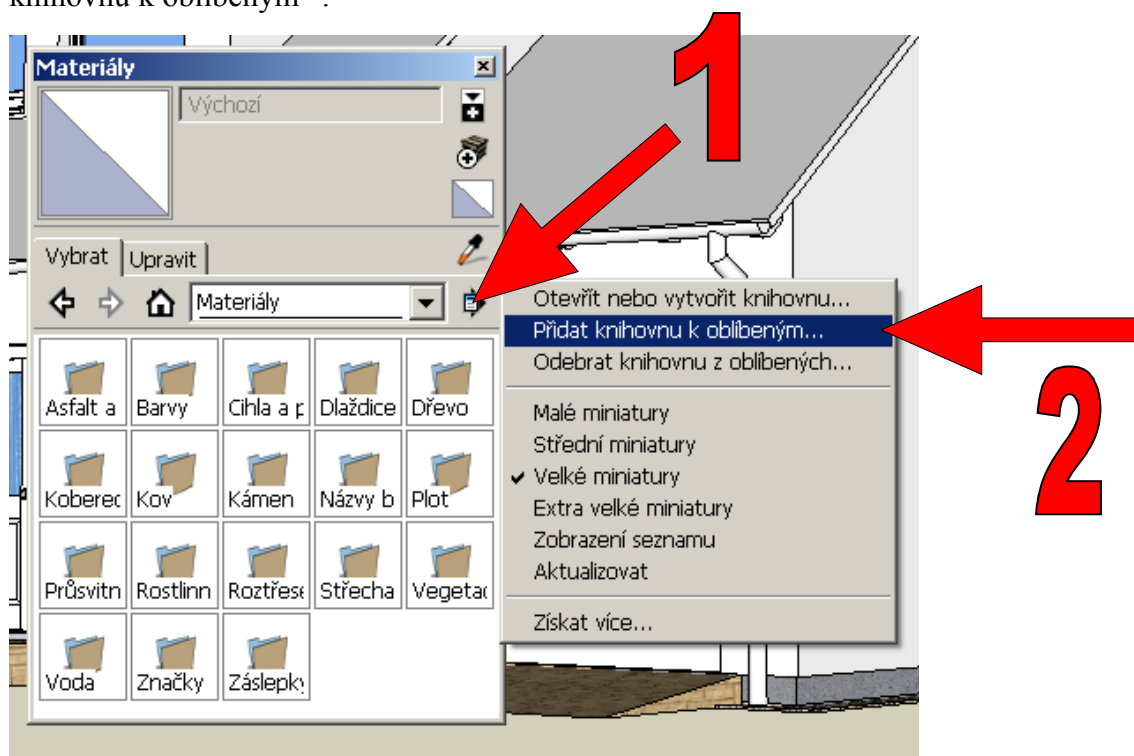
knihovnu k oblíbeným".

Materiály

Výchozí

Vybrat | Upravit

Materiály

| Asfalt a | Barvy | Cihla a p | Dlaždice | Dřevo |
|---|---|---|---|---|
| Koberec | Kov | Kámen | Názvy b | Plot |
| Průsvitn | Rostlinn | Roztřese | Střecha | Vegetac |
| Voda | Značky | Záslepky | | |

1

Otevřít nebo vytvořit knihovnu...
Přidat knihovnu k oblíbeným...
Odebrat knihovnu z oblíbených...

Malé miniatury
Střední miniatury
✔ Velké miniatury
Extra velké miniatury
Zobrazení seznamu
Aktualizovat

Získat více...

2